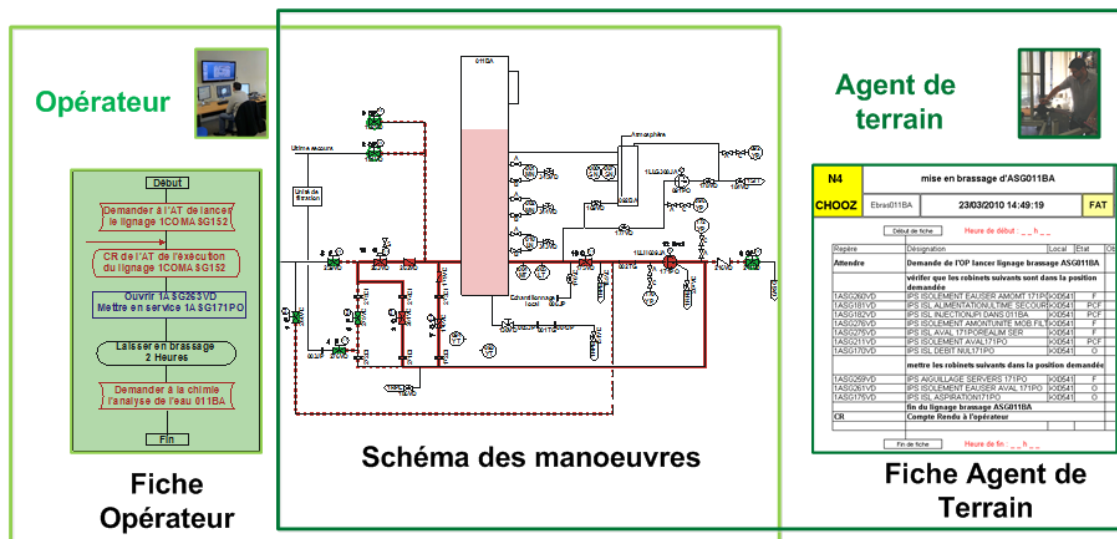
Opérateur

Début

Demander à l'AT de lancer le lignage 1COMA SG152

CR de l'AT de l'exécution du lignage 1COMA SG152

Ouvrir 1ASG263VD
Mettre en service 1ASG171PO

Laisser en brassage 2 Heures

Demander à la chimie l'analyse de l'eau 011BA

Fin

Fiche Opérateur

011BA

Ultime secours

Unité de filtration

Atmosphère

Echantillonnage local

Schéma des manoeuvres

Agent de terrain

| N4 | mise en brassage d'ASG011BA | | |
|---|---|---|---|
| CHOOZ | Ebras011BA | 23/03/2010 14:49:19 | FAT |

Début de fiche    Heure de début : _ _ h _ _

| Repère | Désignation | Local | Etat | Ob |
|---|---|---|---|---|
| Attendre | Demande de l'OP lancer lignage brassage ASG011BA | | | |
| | vérifier que les robinets suivants sont dans la position demandée | | | |
| 1ASG260VD | IPS ISOLEMENT EAUSER AMOMT 171PO | K0D541 | F | |
| 1ASG181VD | IPS ISL ALIMENTATIONULTIME SECOUR | K0D541 | PCF | |
| 1ASG182VD | IPS ISL INJECTIONPI DANS 011BA | K0D541 | PCF | |
| 1ASG276VD | IPS ISOLEMENT AMONTUNITE MOB FILT | K0D541 | F | |
| 1ASG275VD | IPS ISL AVAL 171POREALIM SER | K0D541 | F | |
| 1ASG211VD | IPS ISOLEMENT AVAL171PO | K0D541 | PCF | |
| 1ASG170VD | IPS ISL DEBIT NUL171PO | K0D541 | O | |
| | mettre les robinets suivants dans la position demandée | | | |
| 1ASG259VD | IPS AGUILLAGE SERVERS 171PO | K0D541 | F | |
| 1ASG261VD | IPS ISOLEMENT EAUSER AVAL 171PO | K0D541 | O | |
| 1ASG175VD | IPS ISL ASPIRATION171PO | K0D541 | O | |
| | fin du lignage brassage ASG011BA | | | |
| CR | Compte Rendu à l'opérateur | | | |

Fin de fiche    Heure de fin : _ _ h _ _

Fiche Agent de Terrain